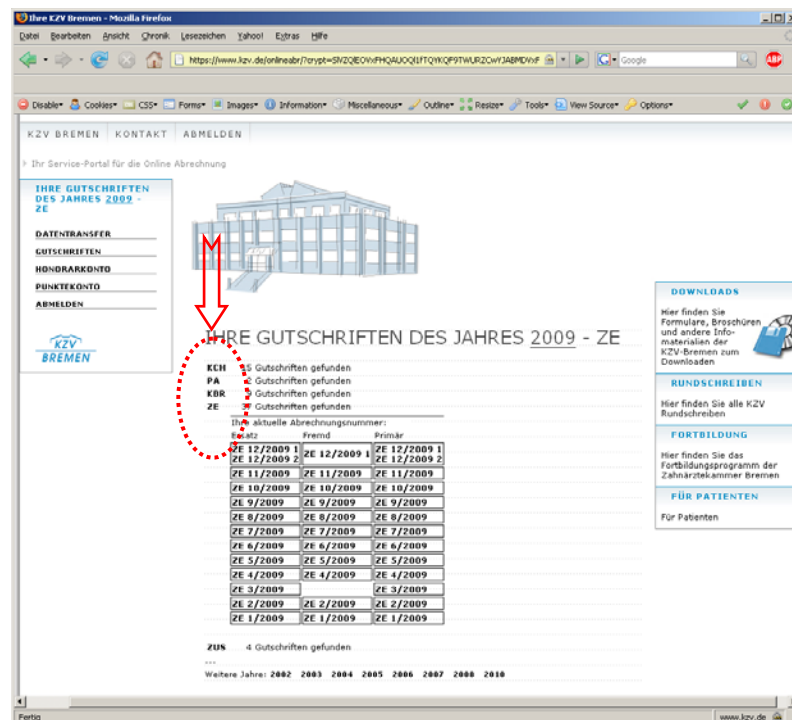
Ihre KZV Bremen - Mozilla Firefox

Datei Bearbeiten Ansicht Chronik Lesezeichen Yahoo! Extras Hilfe

https://www.kzv.de/onlineabr/?crypt=SlVZQlEOVxFHQAUOQl1fTQYKQF9TWURZCwYJABMDVxF

Google

Disable Cookies CSS Forms Images Information Miscellaneous Outline Resize Tools View Source Options

KZV BREMEN KONTAKT ABMELDEN

Ihr Service-Portal für die Online Abrechnung

IHRE GUTSCHRIFTEN DES JAHRES 2009 - ZE

DATENTRANSFER
GUTSCHRIFTEN
HONORARKONTO
PUNKTEKONTO
ABMELDEN

KZV BREMEN

IHRE GUTSCHRIFTEN DES JAHRES 2009 - ZE

KCH 15 Gutschriften gefunden
PA 2 Gutschriften gefunden
KBR 5 Gutschriften gefunden
ZE 27 Gutschriften gefunden

Ihre aktuelle Abrechnungsnummer:

| Ersatz | Fremd | Primär |
|---|---|---|
| ZE 12/2009 1 ZE 12/2009 2 | ZE 12/2009 1 | ZE 12/2009 1 ZE 12/2009 2 |
| ZE 11/2009 | ZE 11/2009 | ZE 11/2009 |
| ZE 10/2009 | ZE 10/2009 | ZE 10/2009 |
| ZE 9/2009 | ZE 9/2009 | ZE 9/2009 |
| ZE 8/2009 | ZE 8/2009 | ZE 8/2009 |
| ZE 7/2009 | ZE 7/2009 | ZE 7/2009 |
| ZE 6/2009 | ZE 6/2009 | ZE 6/2009 |
| ZE 5/2009 | ZE 5/2009 | ZE 5/2009 |
| ZE 4/2009 | ZE 4/2009 | ZE 4/2009 |
| ZE 3/2009 | | ZE 3/2009 |
| ZE 2/2009 | ZE 2/2009 | ZE 2/2009 |
| ZE 1/2009 | ZE 1/2009 | ZE 1/2009 |

ZUS 4 Gutschriften gefunden

...

Weitere Jahre: 2002 2003 2004 2005 2006 2007 2008 2010

DOWNLOADS
Hier finden Sie Formulare, Broschüren und andere Informationen der KZV-Bremen zum Downloaden

RUNDSCHREIBEN
Hier finden Sie alle KZV Rundschreiben

FORTBILDUNG
Hier finden Sie das Fortbildungsprogramm der Zahnärztekammer Bremen

FÜR PATIENTEN
Für Patienten

Fertig
www.kzv.de